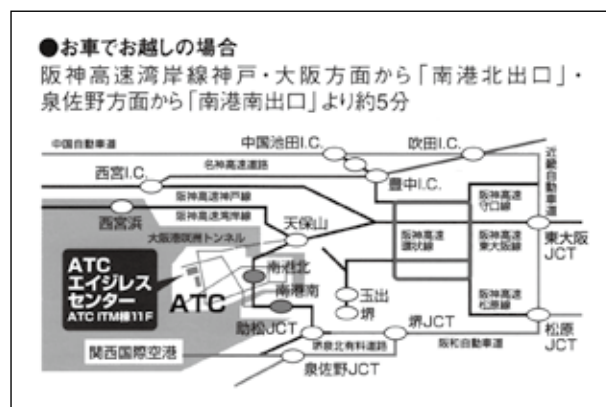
●お車でお越しの場合
阪神高速湾岸線神戸・大阪方面から「南港北出口」・泉佐野方面から「南港南出口」より約5分

中国自動車道
中国池田I.C.
吹田I.C.
近畿自動車道
名神高速道路
西宮I.C.
豊中I.C.
阪神高速神戸線
阪神高速湾岸線
西宮浜
天保山
阪神高速守口線
大阪港咲洲トンネル
阪神高速環状線
阪神高速東大阪線
東大阪JCT
ATC
エイジレス
センター
ATC ITM棟11F
ATC
南港北
南港南
玉出
堺
阪神高速松原線
助松JCT
堺JCT
松原JCT
関西国際空港
阪神高速湾岸線
阪和自動車道
泉佐野JCT